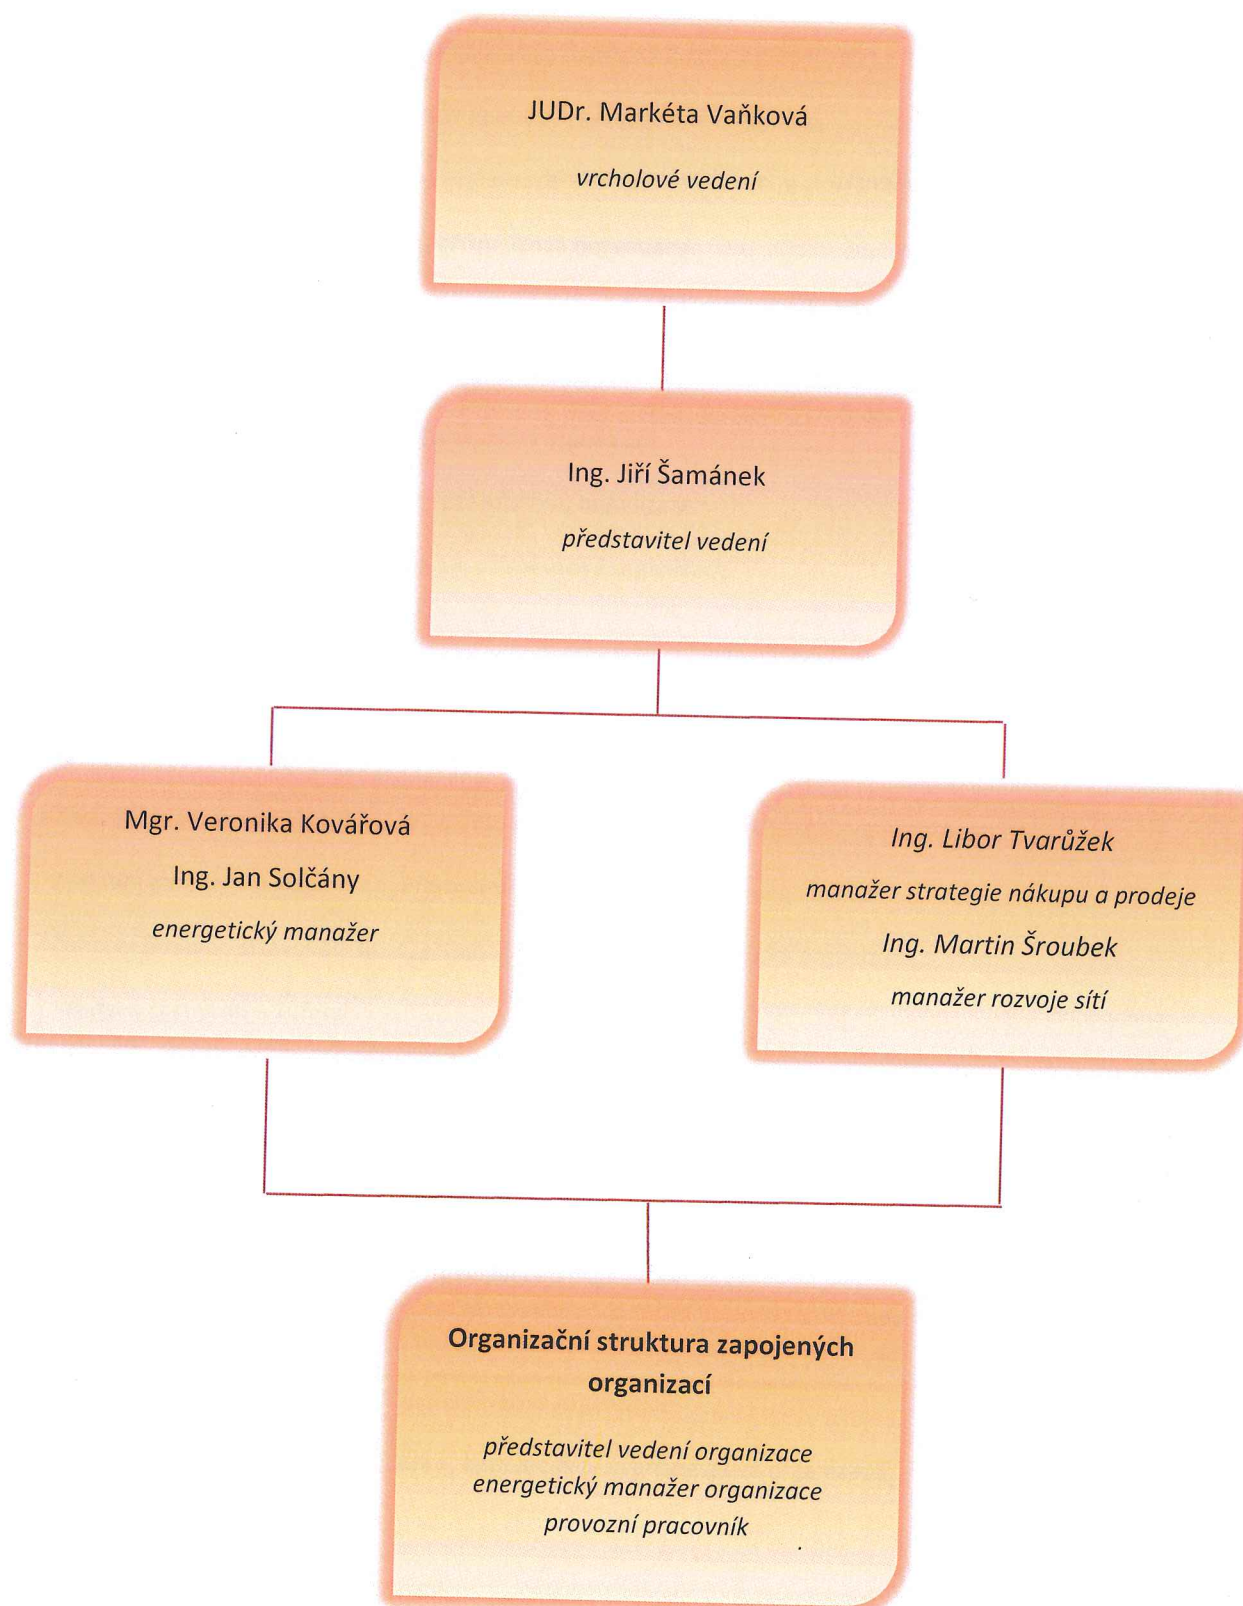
JUDr. Markéta Vaňková

vrcholové vedení

Ing. Jiří Šamánek

představitel vedení

Mgr. Veronika Kovářová

Ing. Jan Solčány

energetický manažer

Ing. Libor Tvarůžek

manažer strategie nákupu a prodeje

Ing. Martin Šroubek

manažer rozvoje sítí

Organizační struktura zapojených organizací

představitel vedení organizace
energetický manažer organizace
provozní pracovník